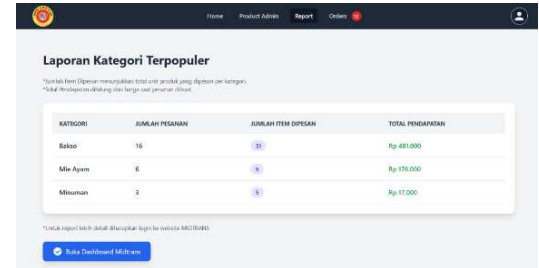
Home Product Admin Report Orders 10

Laporan Kategori Terpopuler

*Jumlah Item Dipesan menunjukkan total unit produk yang dipesan per kategori.
*Total Pendapatan dihitung dari harga saat pesanan dibuat.

| KATEGORI | JUMLAH PESANAN | JUMLAH ITEM DIPESAN | TOTAL PENDAPATAN |
|---|---|---|---|
| Bakso | 16 | 31 | Rp 481.000 |
| Mie Ayam | 6 | 9 | Rp 176.000 |
| Minuman | 3 | 5 | Rp 17.000 |

*Untuk report lebih detail dilanjutkan login ke website MIDTRANS

Buka Dashboard Midtrans